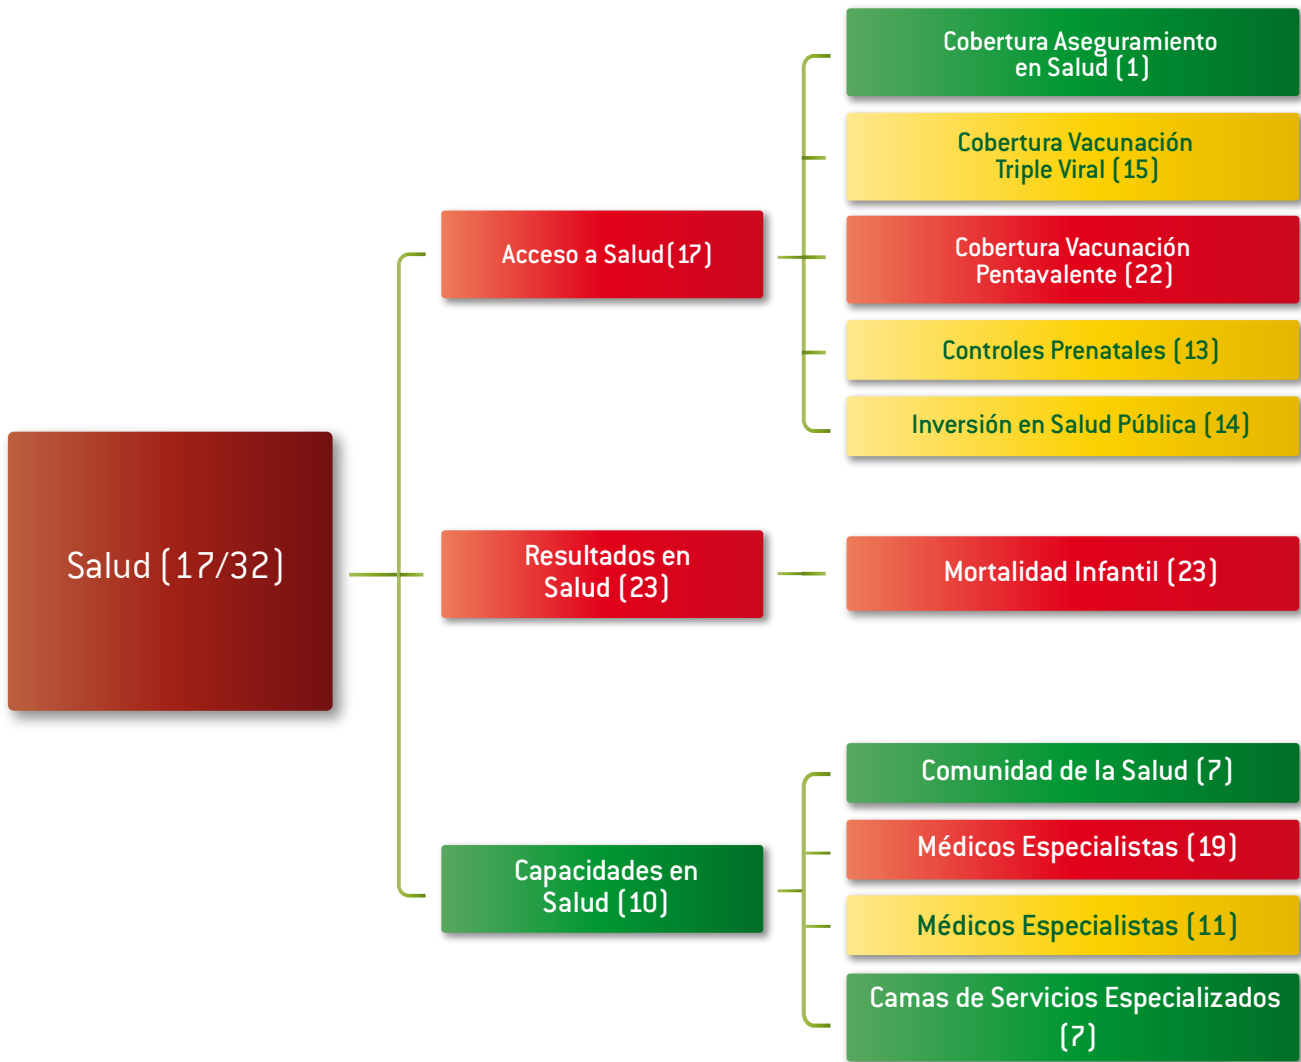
Salud (17/32)

Acceso a Salud (17)

Cobertura Aseguramiento en Salud (1)

Cobertura Vacunación Triple Viral (15)

Cobertura Vacunación Pentavalente (22)

Controles Prenatales (13)

Inversión en Salud Pública (14)

Resultados en Salud (23)

Mortalidad Infantil (23)

Capacidades en Salud (10)

Comunidad de la Salud (7)

Médicos Especialistas (19)

Médicos Especialistas (11)

Camas de Servicios Especializados (7)